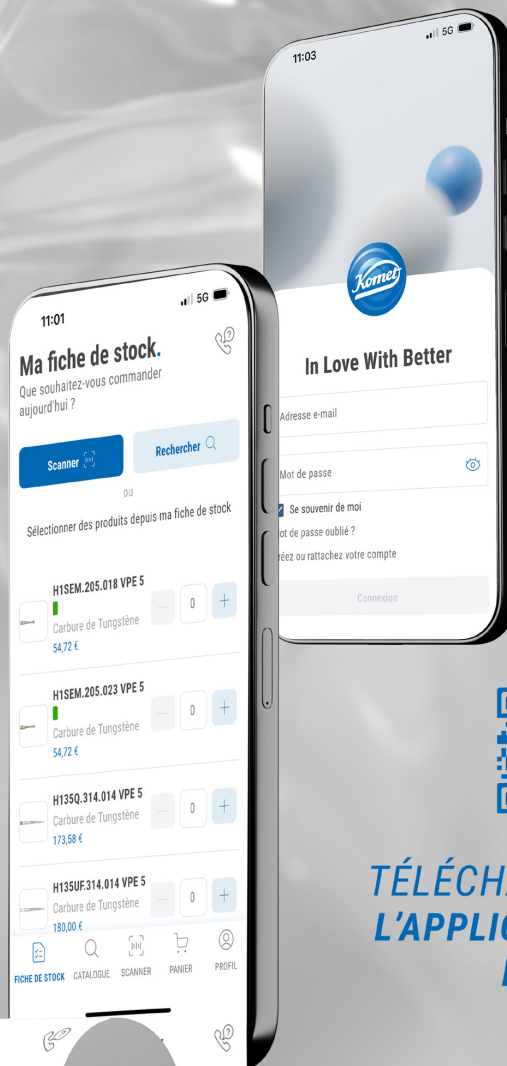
11:03

5G

Komet

In Love With Better

Adresse e-mail

Mot de passe

Se souvenir de moi

ot de passe oublié ?

éez ou rattachez votre compte

Connexion

11:01

5G

Ma fiche de stock.

Que souhaitez-vous commander aujourd'hui ?

Scanner

Rechercher

ou

Sélectionner des produits depuis ma fiche de stock

H1SEM.205.018 VPE 5
Carbure de Tungstène
54,72 €
0

H1SEM.205.023 VPE 5
Carbure de Tungstène
54,72 €
0

H135Q.314.014 VPE 5
Carbure de Tungstène
173,58 €
0

H135UF.314.014 VPE 5
Carbure de Tungstène
180,00 €
0

FICHE DE STOCK CATALOGUE SCANNER PANIER PROFIL

TÉLÉCHA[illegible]
L'APPLIC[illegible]
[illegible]